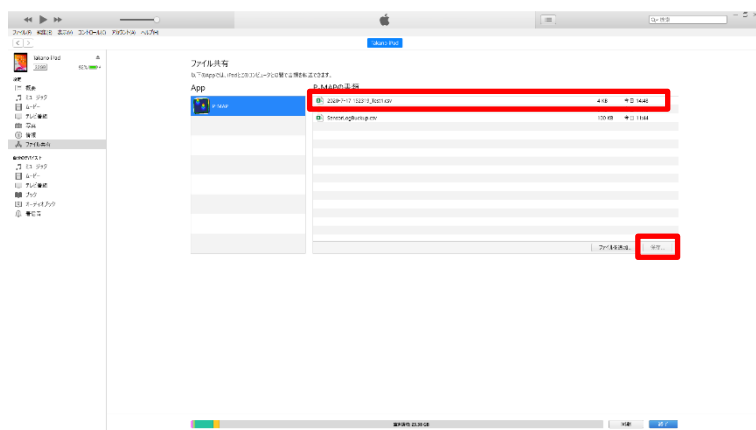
ファイル(F) 編集(E) 表示(V) コントロール(C) アカウント(A) ヘルプ(H)

Q~ 検索

takuro-iPad

takuro-iPad
32GB 65%

設定
概要
ミュージック
ムービー
テレビ番組
写真
情報
ファイル共有

このデバイス上
ミュージック
ムービー
テレビ番組
ブック
オーディオブック
着信音

ファイル共有
以下のAppでは、iPadとこのコンピュータの間で書類を転送できます。

App
P-MAP

P-MAPの書類
2020-7-17_152313_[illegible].csv 4 KB 今日 14:48
ScheduleBackup.csv 139 KB 今日 11:44

ファイルを追加... 保存...

空き領域: 23.38 GB
同期 終了